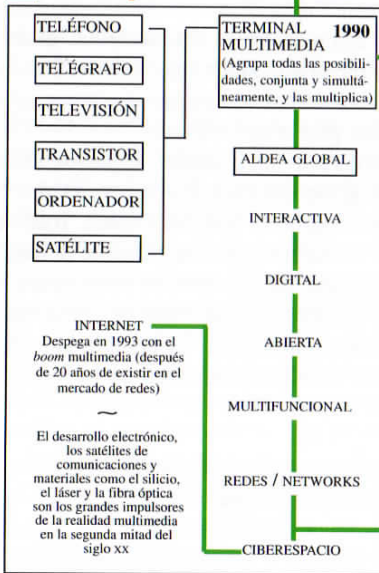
TELÉFONO

TELÉGRAFO

TELEVISIÓN

TRANSISTOR

ORDENADOR

SATÉLITE

TERMINAL MULTIMEDIA 1990
(Agrupa todas las posibilidades, conjunta y simultáneamente, y las multiplica)

ALDEA GLOBAL

INTERACTIVA

DIGITAL

ABIERTA

MULTIFUNCIONAL

REDES / NETWORKS

CIBERESPACIO

INTERNET
Despega en 1993 con el *boom* multimedia (después de 20 años de existir en el mercado de redes)

~

El desarrollo electrónico, los satélites de comunicaciones y materiales como el silicio, el láser y la fibra óptica son los grandes impulsores de la realidad multimedia en la segunda mitad del siglo XX